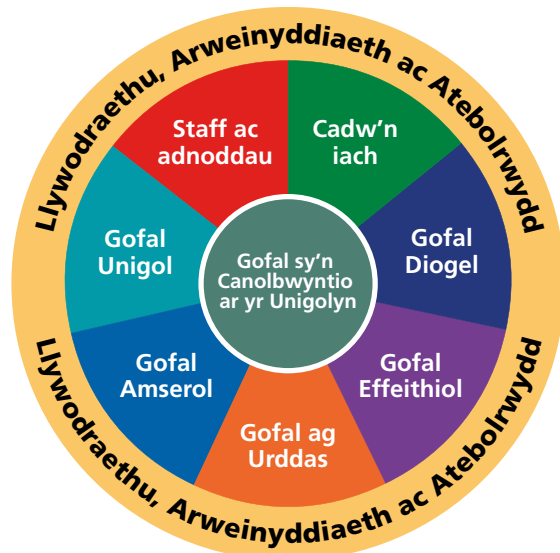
Llywodraethu, Arweinyddiaeth ac Atebolrwydd

Staff ac adnoddau

Cadw'n iach

Gofal Diogel

Gofal Effeithiol

Gofal ag Urddas

Gofal Amserol

Gofal Unigol

Gofal sy'n Canolbwyntio ar yr Unigolyn

Llywodraethu, Arweinyddiaeth ac Atebolrwydd